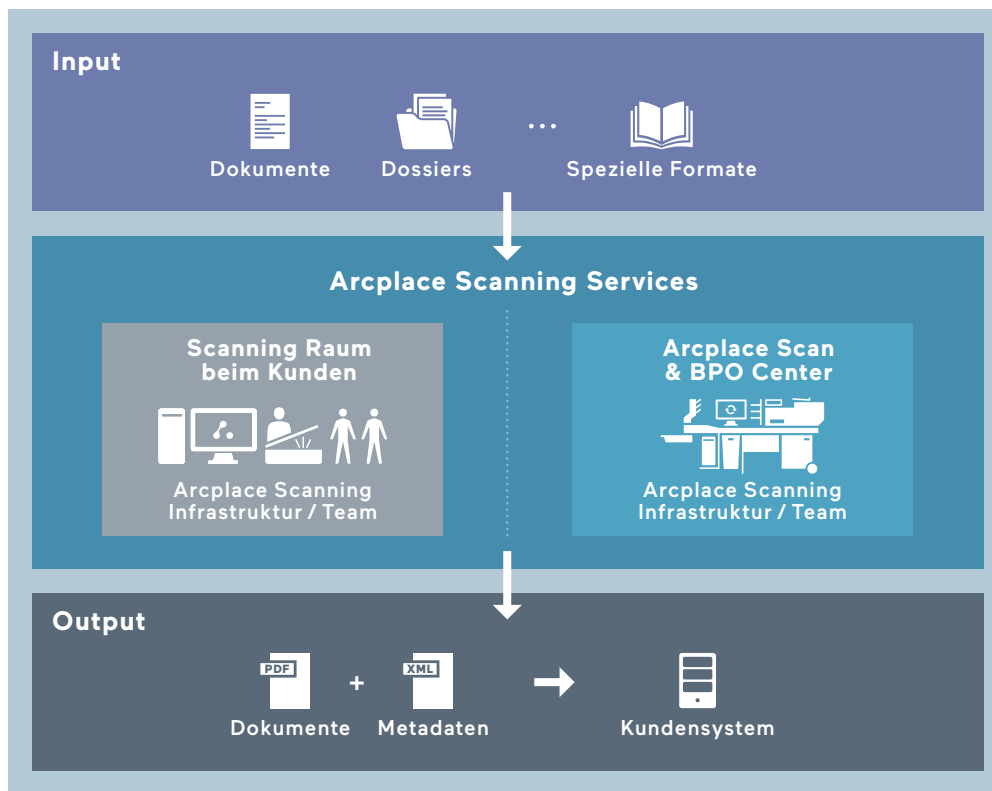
Input

Dokumente Dossiers ... Spezielle Formate

Arcplace Scanning Services

Scanning Raum beim Kunden

Arcplace Scanning Infrastruktur / Team

Arcplace Scan & BPO Center

Arcplace Scanning Infrastruktur / Team

Output

PDF

Dokumente

+

XML

Metadaten

Kundensystem